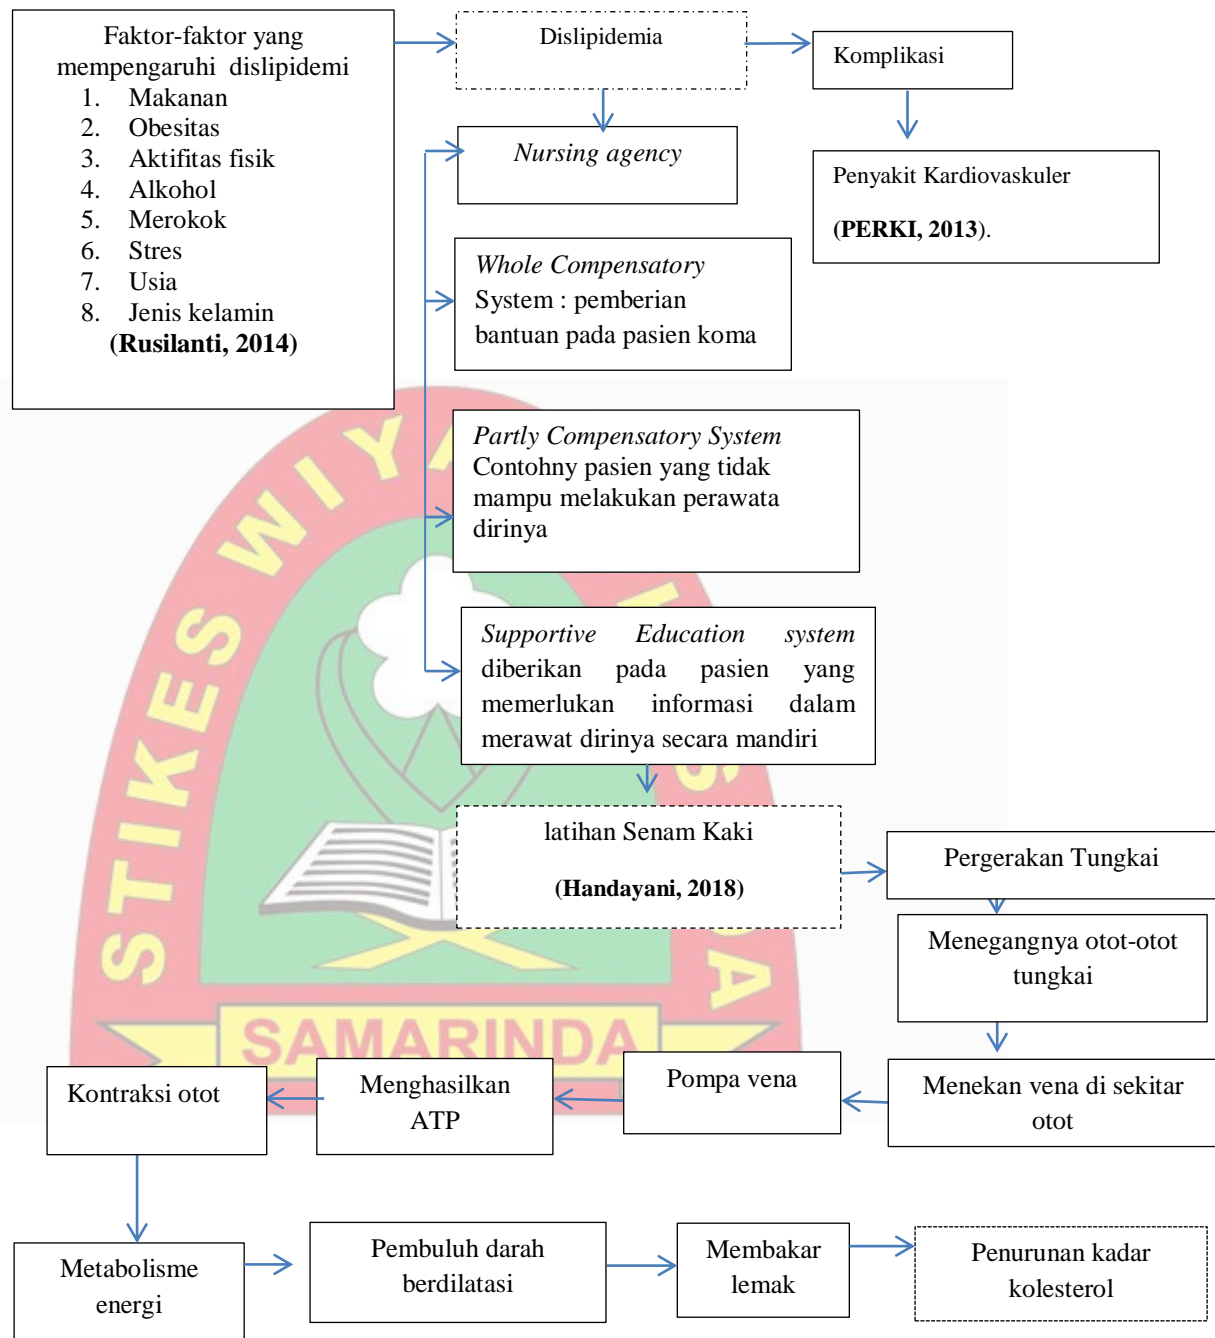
Faktor-faktor yang mempengaruhi dislipidemi
1. Makanan
2. Obesitas
3. Aktifitas fisik
4. Alkohol
5. Merokok
6. Stres
7. Usia
8. Jenis kelamin
(Rusilanti, 2014)

Dislipidemia

Komplikasi

Penyakit Kardiovaskuler

(PERKI, 2013).

Nursing agency

Whole Compensatory System : pemberian bantuan pada pasien koma

Partly Compensatory System Contohny pasien yang tidak mampu melakukan perawata dirinya

Supportive Education system diberikan pada pasien yang memerlukan informasi dalam merawat dirinya secara mandiri

latihan Senam Kaki

(Handayani, 2018)

Pergerakan Tungkai

Menegangnya otot-otot tungkai

Menekan vena di sekitar otot

Pompa vena

Menghasilkan ATP

Kontraksi otot

Metabolisme energi

Pembuluh darah berdilatasi

Membakar lemak

Penurunan kadar kolesterol

STIKES WIYATA HUSADA SAMARINDA